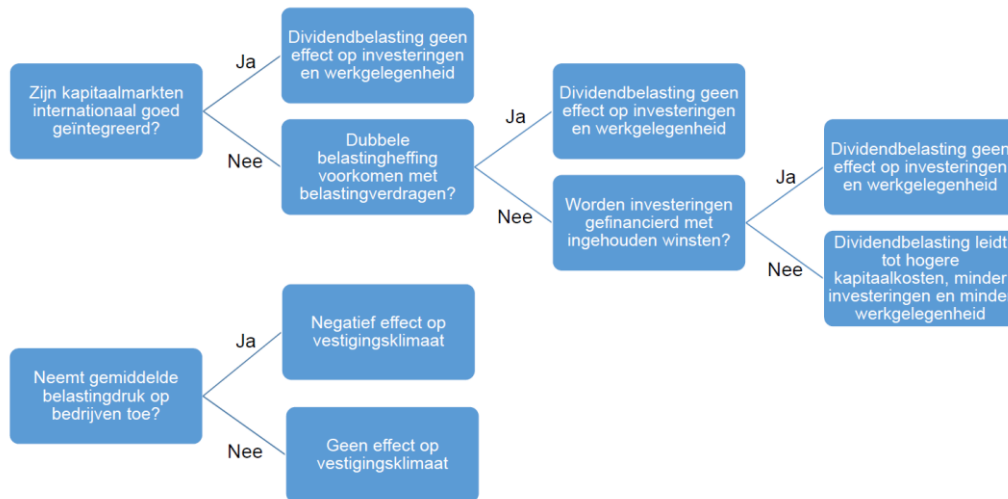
Zijn kapitaalmarkten internationaal goed geïntegreerd?

Ja

Dividendbelasting geen effect op investeringen en werkgelegenheid

Nee

Dubbele belastingheffing voorkomen met belastingverdragen?

Ja

Dividendbelasting geen effect op investeringen en werkgelegenheid

Nee

Worden investeringen gefinancierd met ingehouden winsten?

Ja

Dividendbelasting geen effect op investeringen en werkgelegenheid

Nee

Dividendbelasting leidt tot hogere kapitaalkosten, minder investeringen en minder werkgelegenheid

Neemt gemiddelde belastingdruk op bedrijven toe?

Ja

Negatief effect op vestigingsklimaat

Nee

Geen effect op vestigingsklimaat